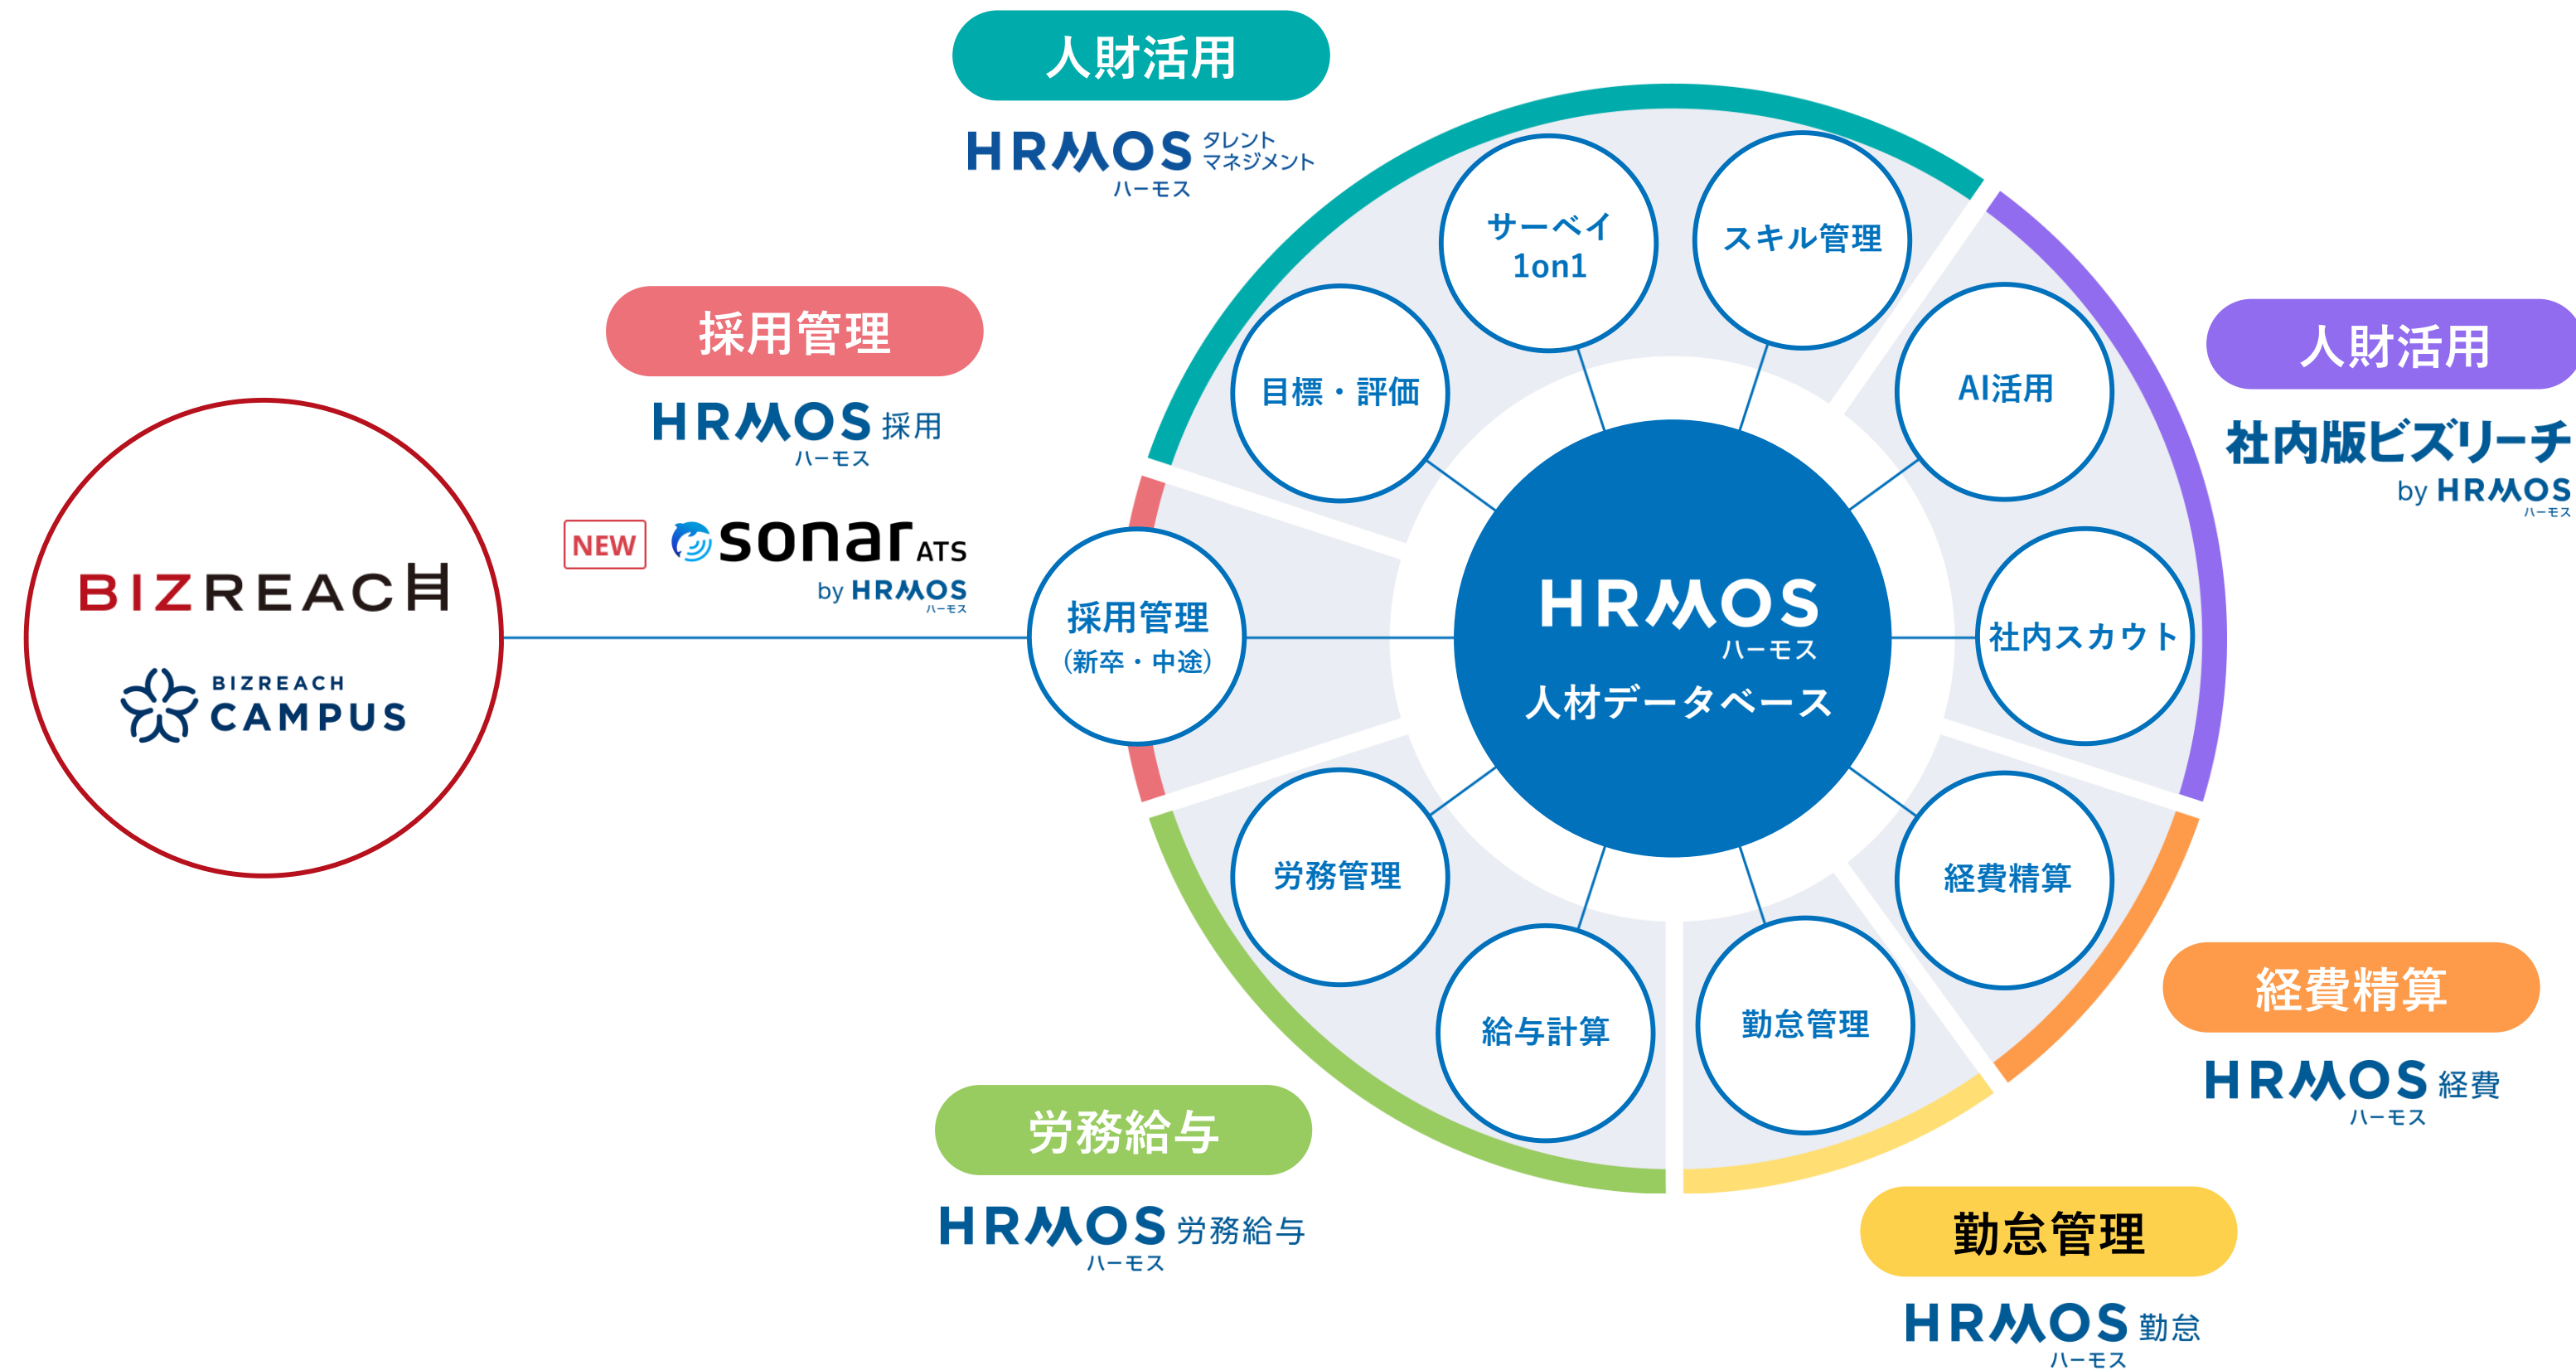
人財活用

HRMOS タレントマネジメント
ハーモス

採用管理

HRMOS 採用
ハーモス

NEW sonar ATS
by HRMOS
ハーモス

BIZREACH

BIZREACH CAMPUS

サーベイ 1on1

スキル管理

目標・評価

AI活用

採用管理 (新卒・中途)

HRMOS
ハーモス
人材データベース

社内スカウト

労務管理

経費精算

給与計算

勤怠管理

人財活用

社内版ビズリーチ
by HRMOS
ハーモス

経費精算

HRMOS 経費
ハーモス

労務給与

HRMOS 労務給与
ハーモス

勤怠管理

HRMOS 勤怠
ハーモス